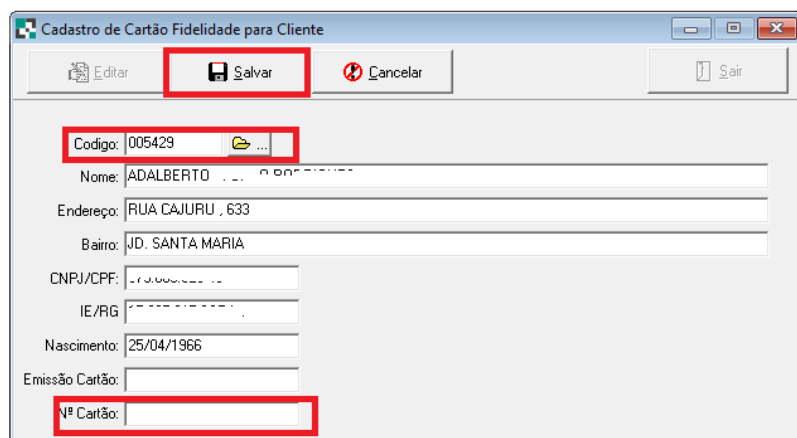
Cadastro de Cartão Fidelidade para Cliente

Editar
Salvar
Cancelar
Sair

Codigo: 005429
...
Nome: ADALBERTO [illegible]
Endereço: RUA CAJURU , 633
Bairro: JD. SANTA MARIA
CNPJ/CPF: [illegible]
IE/RG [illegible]
Nascimento: 25/04/1966
Emissão Cartão:
Nº Cartão: